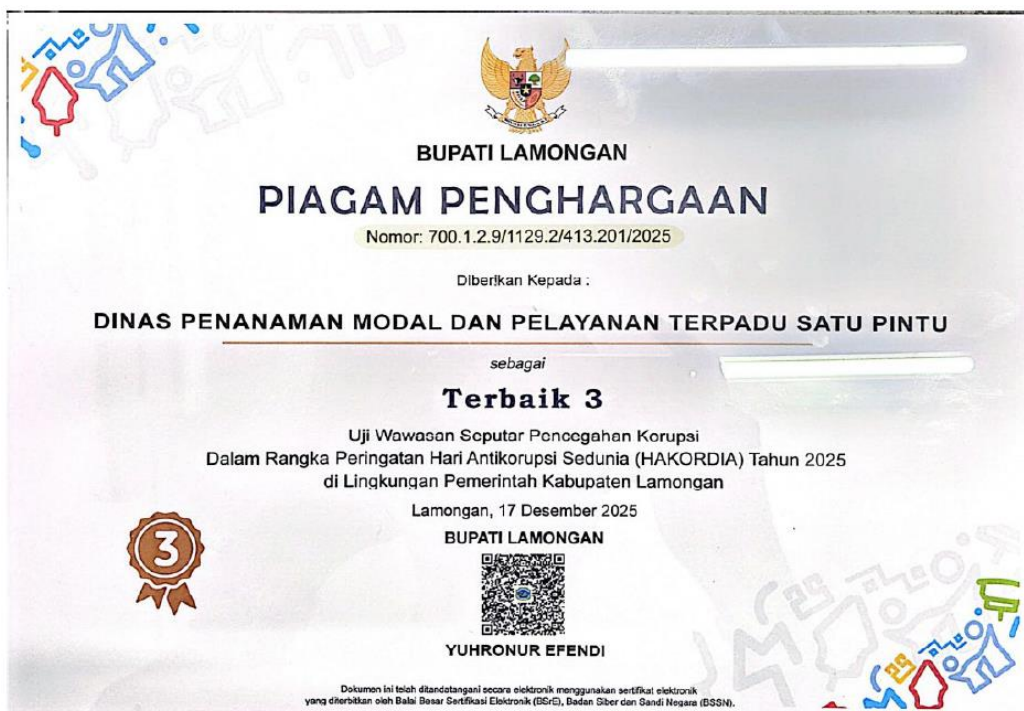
BUPATI LAMONGAN

PIAGAM PENGHARGAAN

Nomor: 700.1.2.9/1129.2/413.201/2025

Diberikan Kepada :

DINAS PENANAMAN MODAL DAN PELAYANAN TERPADU SATU PINTU

sebagai

Terbaik 3

Uji Wawasan Seputar Pencegahan Korupsi
Dalam Rangka Peringatan Hari Antikorupsi Sedunia (HAKORDIA) Tahun 2025
di Lingkungan Pemerintah Kabupaten Lamongan

3

Lamongan, 17 Desember 2025
BUPATI LAMONGAN

YUHRONUR EFENDI

Dokumen ini telah ditandatangani secara elektronik menggunakan sertifikat elektronik yang diterbitkan oleh Balai Besar Sertifikasi Elektronik (BSrE), Badan Siber dan Sandi Negara (BSSN).